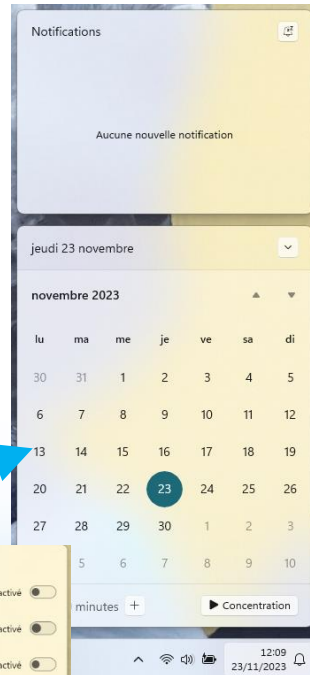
Notifications

Aucune nouvelle notification

jeudi 23 novembre

novembre 2023

| lu | ma | me | je | ve | sa | di |
|---|---|---|---|---|---|---|
| 30 | 31 | 1 | 2 | 3 | 4 | 5 |
| 6 | 7 | 8 | 9 | 10 | 11 | 12 |
| 13 | 14 | 15 | 16 | 17 | 18 | 19 |
| 20 | 21 | 22 | 23 | 24 | 25 | 26 |
| 27 | 28 | 29 | 30 | 1 | 2 | 3 |
| 4 | 5 | 6 | 7 | 8 | 9 | 10 |

activé

activé

activé

minutes +

Concentration

12:09
23/11/2023